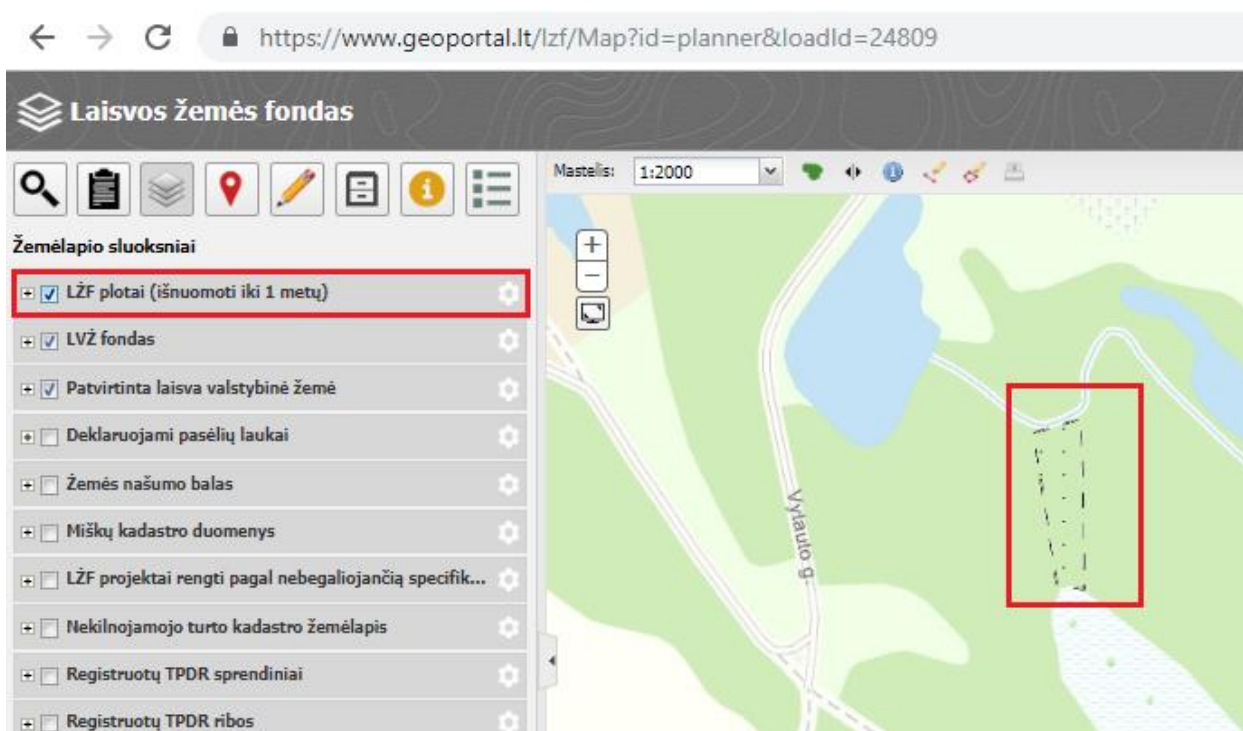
https://www.geoportal.lt/lzf/Map?id=planner&loadId=24809

Laisvos žemės fondas

Mastelis: 1:2000

Žemėlapio sluoksniai

LŽF plotai (išnuomoti iki 1 metų)

LVŽ fondas

Patvirtinta laisva valstybinė žemė

Deklaruojami pasėlių laukai

Žemės našumo balas

Miškų kadastro duomenys

LŽF projektai rengti pagal nebegaliojančią specifik...

Nekilnojamojo turto kadastro žemėlapis

Registruotų TPDR sprendiniai

Registruotų TPDR ribos

Vytauto g.